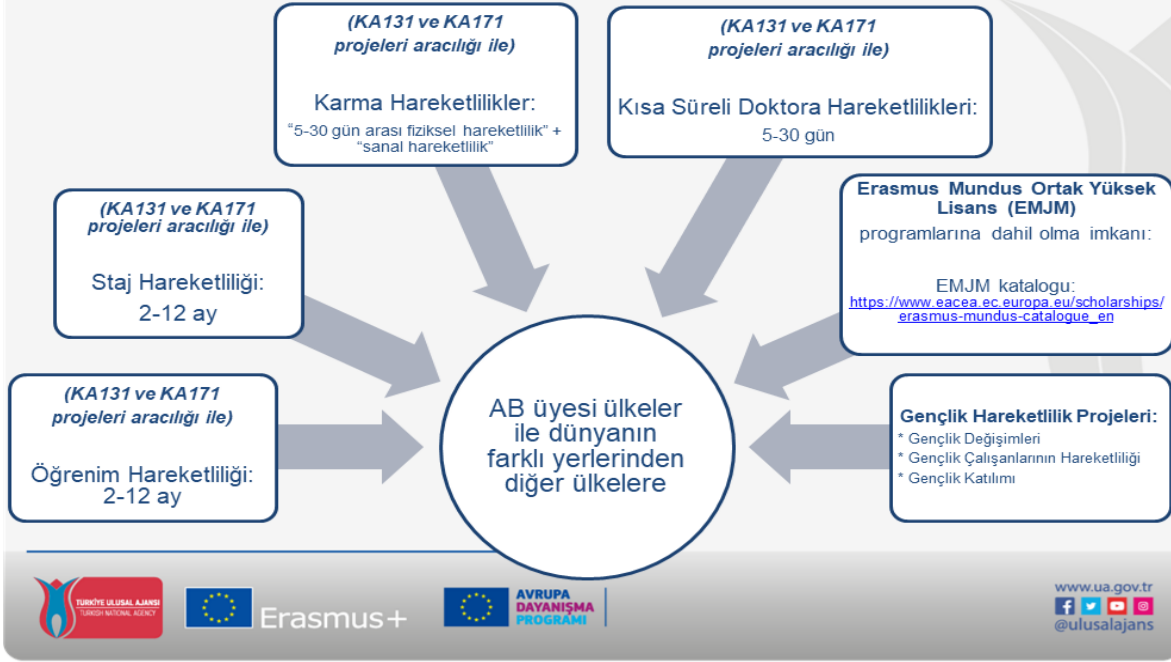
(KA131 ve KA171 projeleri aracılığı ile)

Karma Hareketlilikler:
"5-30 gün arası fiziksel hareketlilik" + "sanal hareketlilik"

(KA131 ve KA171 projeleri aracılığı ile)

Kısa Süreli Doktora Hareketlilikleri:
5-30 gün

(KA131 ve KA171 projeleri aracılığı ile)

Staj Hareketliliği:
2-12 ay

Erasmus Mundus Ortak Yüksek Lisans (EMJM)
programlarına dahil olma imkanı:

EMJM katalogu:
https://www.eacea.ec.europa.eu/scholarships/erasmus-mundus-catalogue_en

(KA131 ve KA171 projeleri aracılığı ile)

Öğrenim Hareketliliği:
2-12 ay

AB üyesi ülkeler ile dünyanın farklı yerlerinden diğer ülkelere

Gençlik Hareketlilik Projeleri:
* Gençlik Değişimleri
* Gençlik Çalışanlarının Hareketliliği
* Gençlik Katılımı

TÜRKİYE ULUSAL AJANSI
TURKISH NATIONAL AGENCY

Erasmus+

AVRUPA DAYANIŞMA PROGRAMI

www.ua.gov.tr
@ulusalajans